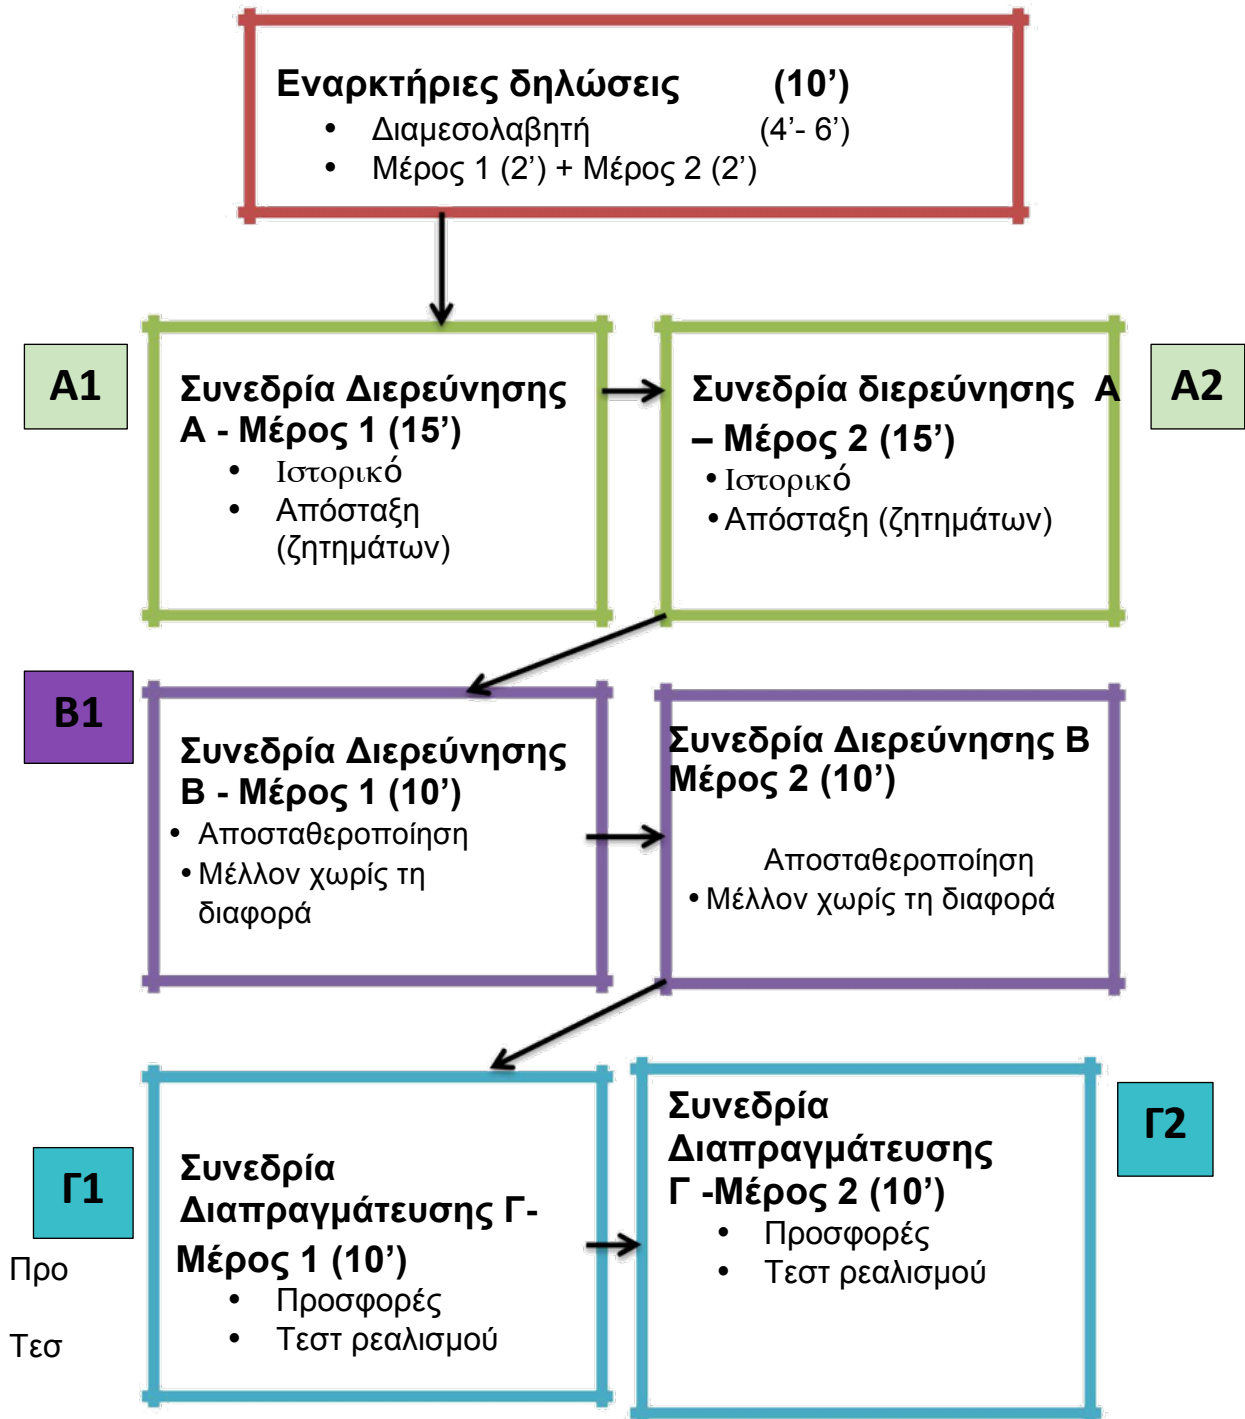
Εναρκτήριες δηλώσεις (10’)
- Διαμεσολαβητή (4’- 6’)
- Μέρος 1 (2’) + Μέρος 2 (2’)

A1

Συνεδρία Διερεύνησης Α - Μέρος 1 (15’)
- Ιστορικό
- Απόσταξη (ζητημάτων)

Συνεδρία διερεύνησης Α – Μέρος 2 (15’)
- Ιστορικό
- Απόσταξη (ζητημάτων)

A2

B1

Συνεδρία Διερεύνησης Β - Μέρος 1 (10’)
- Αποσταθεροποίηση
- Μέλλον χωρίς τη διαφορά

Συνεδρία Διερεύνησης Β Μέρος 2 (10’)
Αποσταθεροποίηση
- Μέλλον χωρίς τη διαφορά

Γ1

Προ

Τεσ

Συνεδρία Διαπραγμάτευσης Γ- Μέρος 1 (10’)
- Προσφορές
- Τεστ ρεαλισμού

Συνεδρία Διαπραγμάτευσης Γ -Μέρος 2 (10’)
- Προσφορές
- Τεστ ρεαλισμού

Γ2